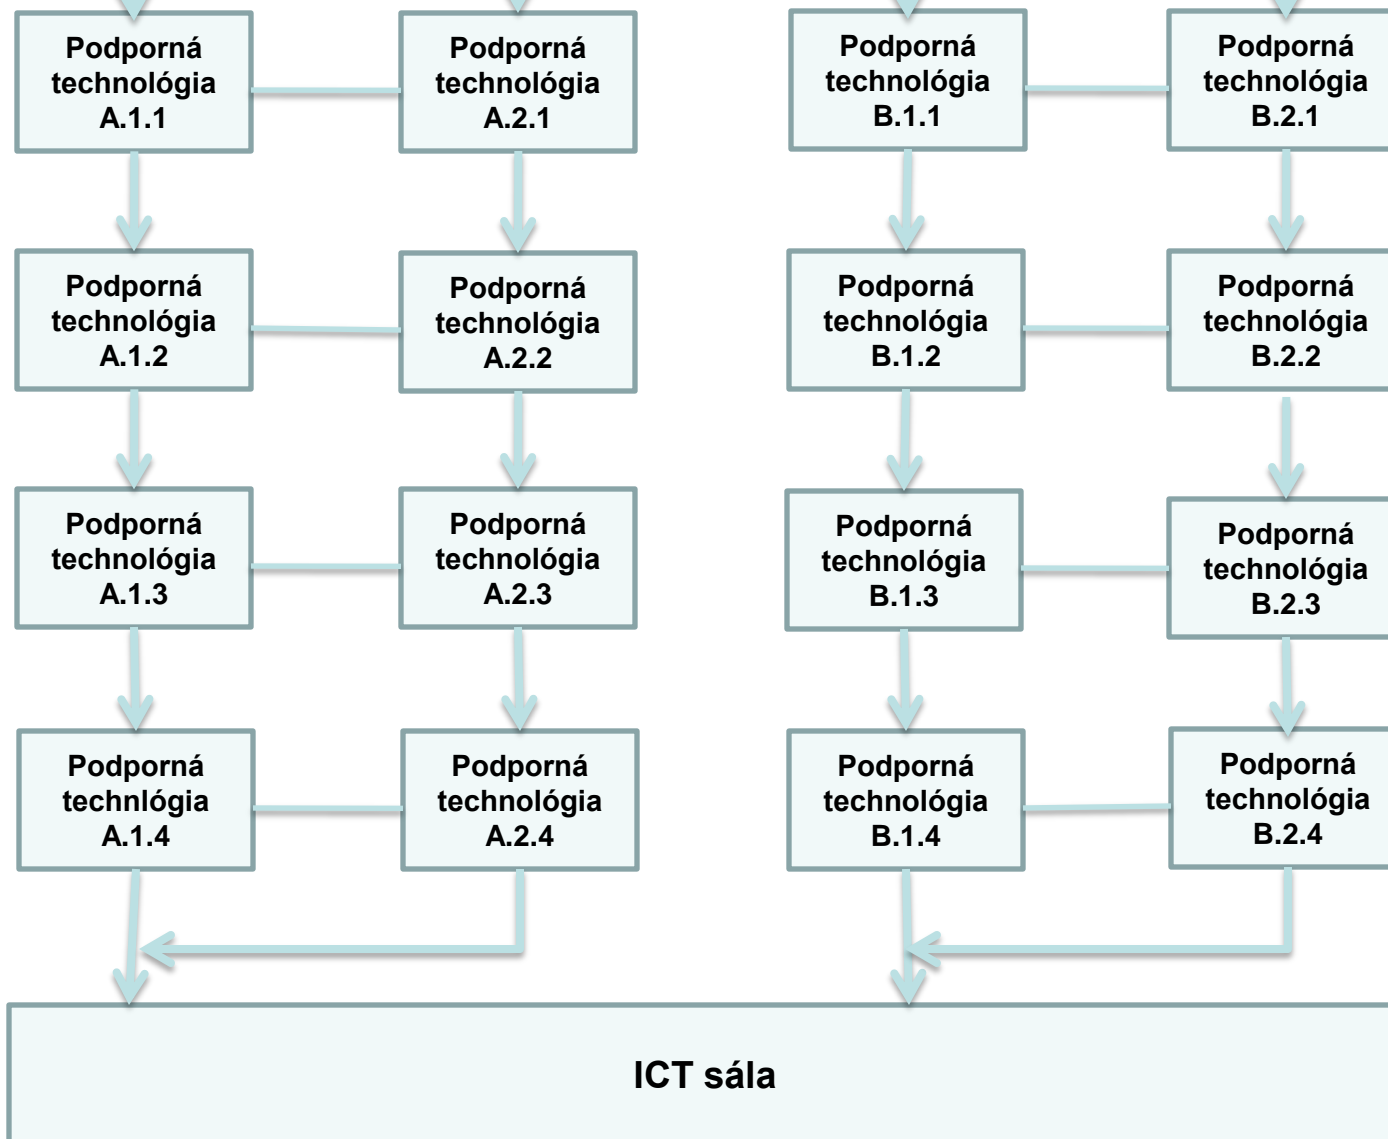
Podporná technológia A.1.1

Podporná technológia A.2.1

Podporná technológia B.1.1

Podporná technológia B.2.1

Podporná technológia A.1.2

Podporná technológia A.2.2

Podporná technológia B.1.2

Podporná technológia B.2.2

Podporná technológia A.1.3

Podporná technológia A.2.3

Podporná technológia B.1.3

Podporná technológia B.2.3

Podporná technlógia A.1.4

Podporná technológia A.2.4

Podporná technológia B.1.4

Podporná technológia B.2.4

ICT sála